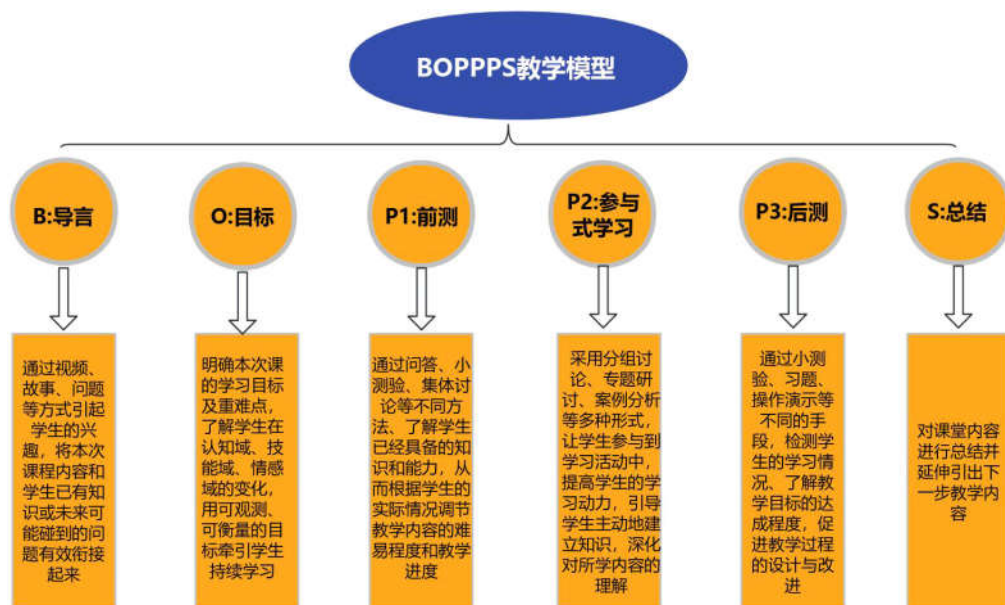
BOPPPS教学模型

B:导言

通过视频、故事、问题等方式引起学生的兴趣，将本次课程内容和学生已有知识或未来可能碰到的问题有效衔接起来

O:目标

明确本次课的学习目标及重难点，了解学生在认知域、技能域、情感域的变化，用可观测、可衡量的目标牵引学生持续学习

P1:前测

通过问答、小测验、集体讨论等不同方法，了解学生已经具备的知识和能力，从而根据学生的实际情况调节教学内容的难易程度和教学进度

P2:参与式学习

采用分组讨论、专题研讨、案例分析等多种形式，让学生参与到学习活动中，提高学生的学习动力，引导学生主动地建立知识，深化对所学内容的理解

P3:后测

通过小测验、习题、操作演示等不同的手段，检测学生的学习情况，了解教学目标的达成程度，促进教学过程的设计与改进

S:总结

对课堂内容进行总结并延伸引出下一步教学内容